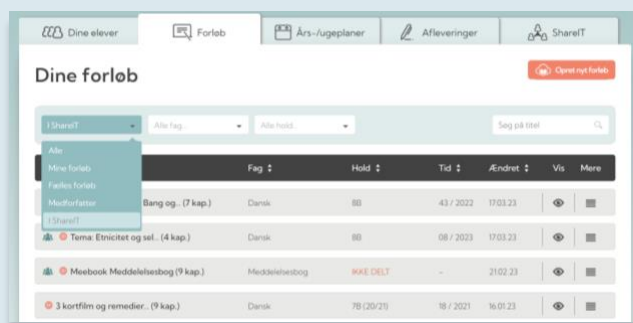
Dine elever | Forløb | Års-/ugeplaner | Afleveringer | ShareIT

Dine forløb

Opret nyt forløb

I ShareIT
Alle fag...
Alle hold...
Søg på titel

Alle
Mine forløb
Fælles forløb
Medforfatter
I ShareIT

| | Fag | Hold | Tid | Ændret | Vis | Mere |
|---|---|---|---|---|---|---|
| Bang og... (7 kap.) | Dansk | 8B | 43 / 2022 | 17.03.23 | | |
| Tema: Etnicitet og sel... (4 kap.) | Dansk | 8B | 08 / 2023 | 17.03.23 | | |
| Meebook Meddelelsesbog (9 kap.) | Meddelelsesbog | IKKE DELT | - | 21.02.23 | | |
| 3 kortfilm og remedier... (9 kap.) | Dansk | 7B (20/21) | 18 / 2021 | 16.01.23 | | |